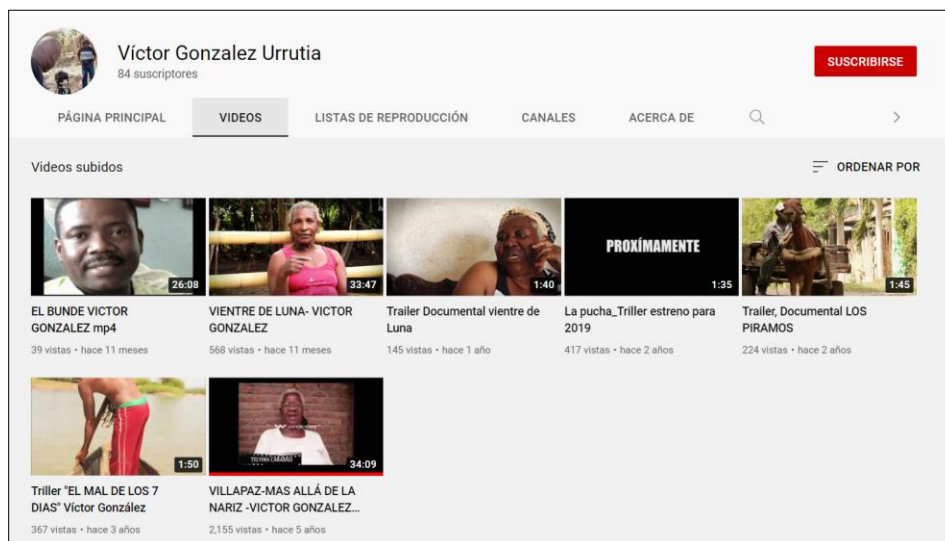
Víctor Gonzalez Urrutia
84 suscriptores

SUSCRIBIRSE

PÁGINA PRINCIPAL   VIDEOS   LISTAS DE REPRODUCCIÓN   CANALES   ACERCA DE

Videos subidos

ORDENAR POR

26:08
EL BUNDE VICTOR GONZALEZ mp4
39 vistas • hace 11 meses

33:47
VIENTRE DE LUNA- VICTOR GONZALEZ
568 vistas • hace 11 meses

1:40
Trailer Documental vientre de Luna
145 vistas • hace 1 año

PROXÍMAMENTE
1:35
La pucha_Triller estreno para 2019
417 vistas • hace 2 años

1:45
Trailer, Documental LOS PIRAMOS
224 vistas • hace 2 años

1:50
Triller "EL MAL DE LOS 7 DIAS" Víctor González
367 vistas • hace 3 años

34:09
VILLAPAZ-MAS ALLÁ DE LA NARIZ -VICTOR GONZALEZ...
2,155 vistas • hace 5 años